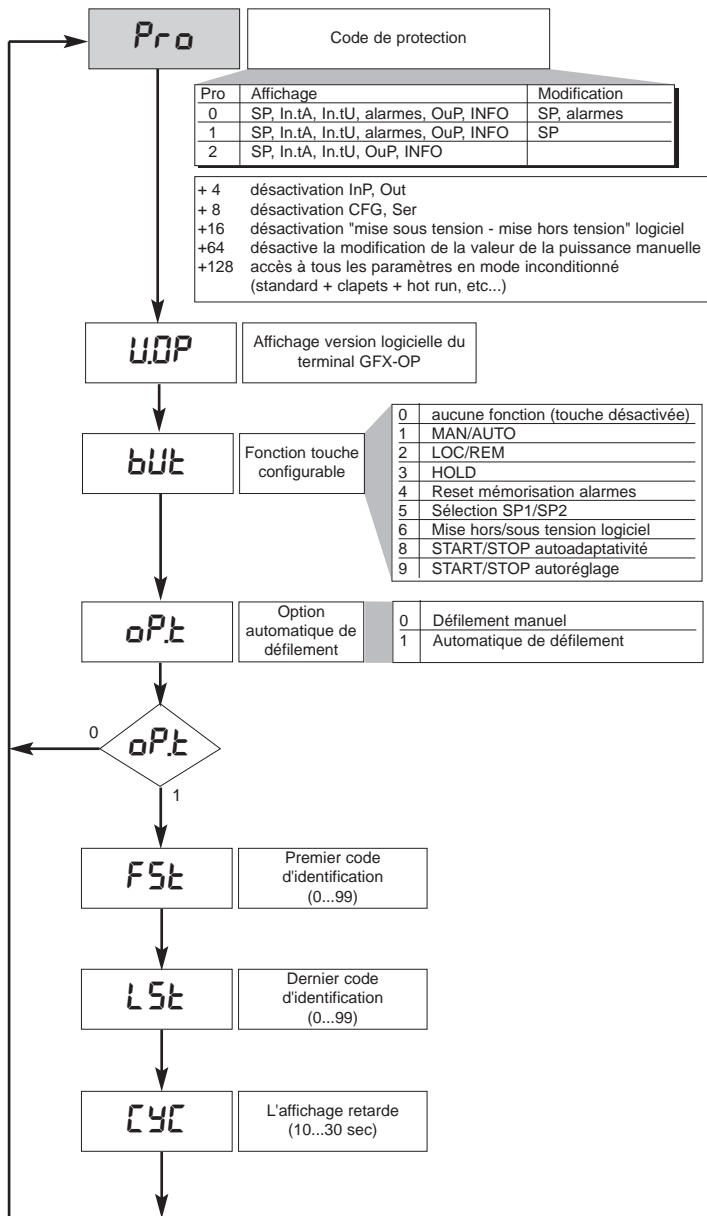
Pro

Code de protection

| Pro | Affichage | Modification |
|---|---|---|
| 0 | SP, In.tA, In.tU, alarmes, OuP, INFO | SP, alarmes |
| 1 | SP, In.tA, In.tU, alarmes, OuP, INFO | SP |
| 2 | SP, In.tA, In.tU, OuP, INFO | |

+ 4 désactivation InP, Out
+ 8 désactivation CFG, Ser
+16 désactivation "mise sous tension - mise hors tension" logiciel
+64 désactive la modification de la valeur de la puissance manuelle
+128 accès à tous les paramètres en mode inconditionné (standard + clapets + hot run, etc...)

U.OP

Affichage version logicielle du terminal GFX-OP

bUt

Fonction touche configurable

| | |
|---|---|
| 0 | aucune fonction (touche désactivée) |
| 1 | MAN/AUTO |
| 2 | LOC/REM |
| 3 | HOLD |
| 4 | Reset mémorisation alarmes |
| 5 | Sélection SP1/SP2 |
| 6 | Mise hors/sous tension logiciel |
| 8 | START/STOP autoadaptativité |
| 9 | START/STOP autoréglage |

oP.t

Option automatique de défilement

| | |
|---|---|
| 0 | Défilement manuel |
| 1 | Automatique de défilement |

0

oP.t

1

FSt

Premier code d'identification (0...99)

LSt

Dernier code d'identification (0...99)

CYC

L'affichage retarde (10...30 sec)